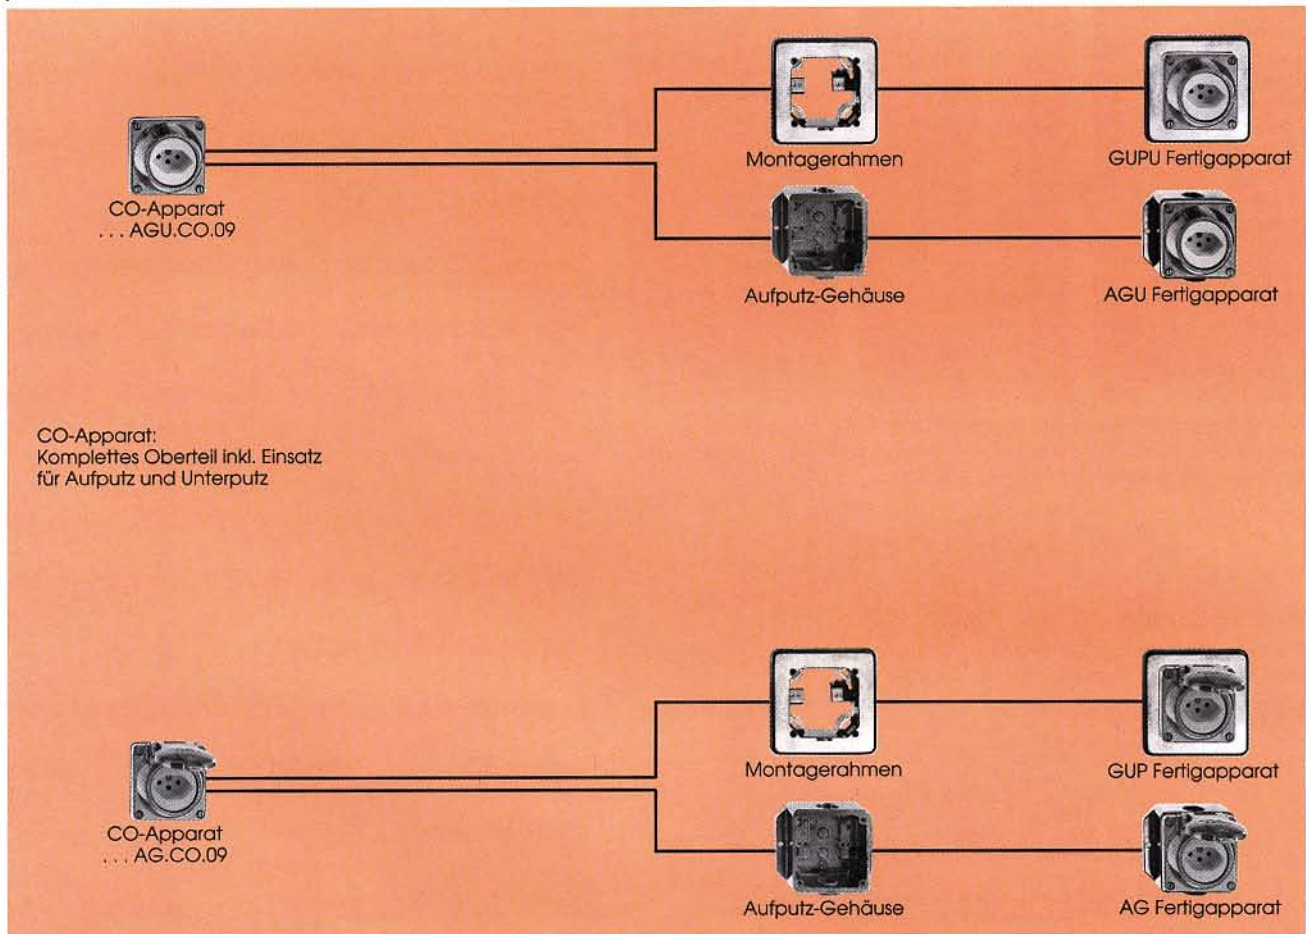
Montagerahmen

GUPU Fertigapparat

CO-Apparat
. . . AGU.CO.09

Aufputz-Gehäuse

AGU Fertigapparat

CO-Apparat:
Komplettes Oberteil inkl. Einsatz für Aufputz und Unterputz

Montagerahmen

GUP Fertigapparat

CO-Apparat
. . . AG.CO.09

Aufputz-Gehäuse

AG Fertigapparat